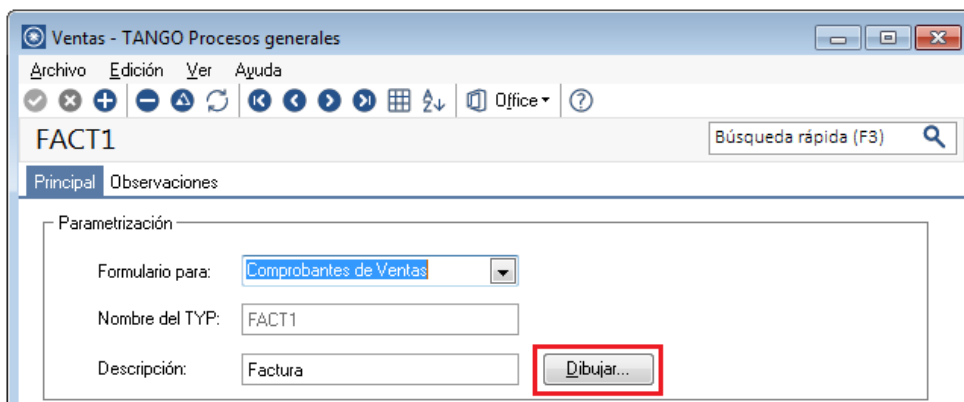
Ventas - TANGO Procesos generales

Archivo Edición Ver Ayuda

Office

FACT1

Búsqueda rápida (F3)

Principal Observaciones

Parametrización

Formulario para: Comprobantes de Ventas

Nombre del TYP: FACT1

Descripción: Factura

Dibujar...